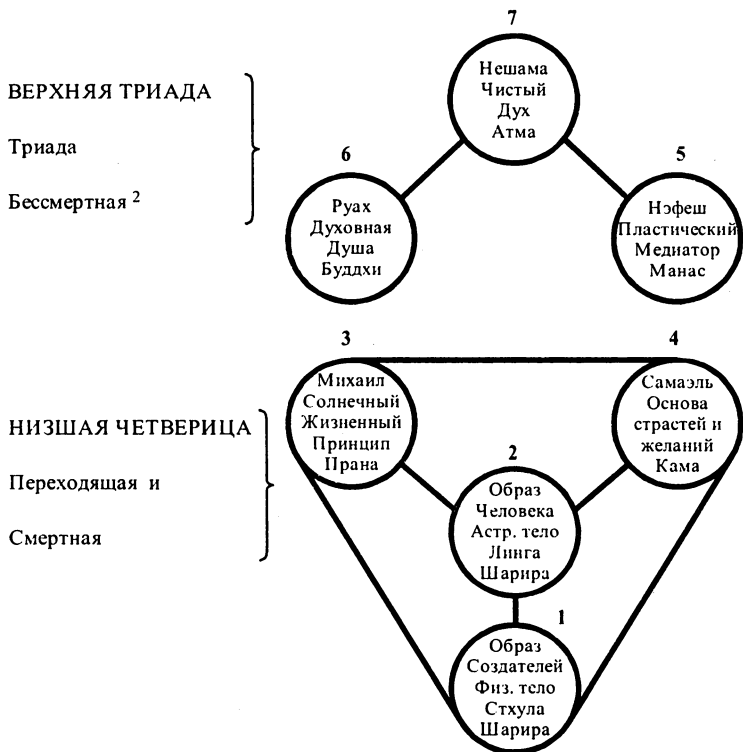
ВЕРХНЯЯ ТРИАДА

Триада

Бессмертная $^2$

7

Нешама
Чистый
Дух
Атма

6

Руах
Духовная
Душа
Буддхи

5

Нэфеш
Пластический
Медиатор
Манас

НИЗШАЯ ЧЕТВЕРИЦА

Переходящая и

Смертная

3

Михаил
Солнечный
Жизненный
Принцип
Прана

4

Самаэль
Основа
страстей и
желаний
Кама

2

Образ
Человека
Астр. тело
Линга
Шарира

1

Образ
Создателей
Физ. тело
Стхула
Шарира